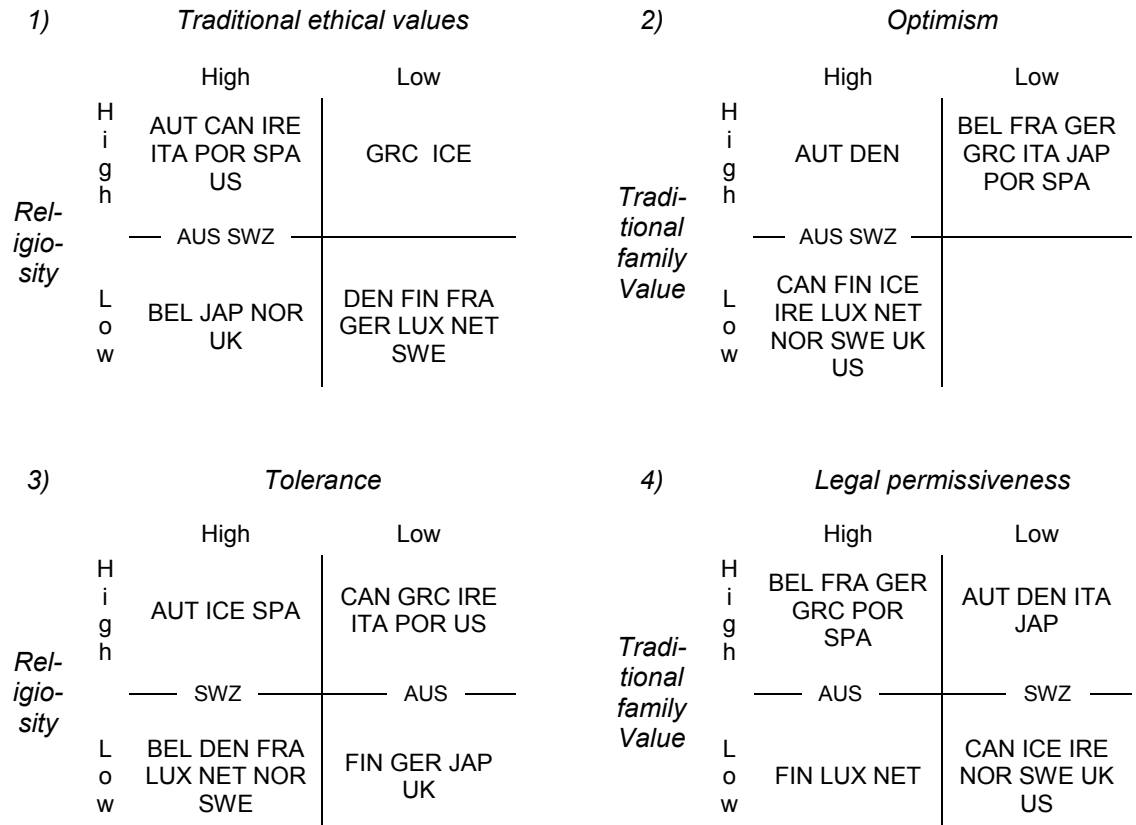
1) *Traditional ethical values*

| | | High | Low |
|---|---|---|---|
| *Religiosity* | High | AUT CAN IRE ITA POR SPA US | GRC ICE |
| | | AUS SWZ | |
| | Low | BEL JAP NOR UK | DEN FIN FRA GER LUX NET SWE |

2) *Optimism*

| | | High | Low |
|---|---|---|---|
| *Traditional family Value* | High | AUT DEN | BEL FRA GER GRC ITA JAP POR SPA |
| | | AUS SWZ | |
| | Low | CAN FIN ICE IRE LUX NET NOR SWE UK US | |

3) *Tolerance*

| | | High | Low |
|---|---|---|---|
| *Religiosity* | High | AUT ICE SPA | CAN GRC IRE ITA POR US |
| | | SWZ | AUS |
| | Low | BEL DEN FRA LUX NET NOR SWE | FIN GER JAP UK |

4) *Legal permissiveness*

| | | High | Low |
|---|---|---|---|
| *Traditional family Value* | High | BEL FRA GER GRC POR SPA | AUT DEN ITA JAP |
| | | AUS | SWZ |
| | Low | FIN LUX NET | CAN ICE IRE NOR SWE UK US |